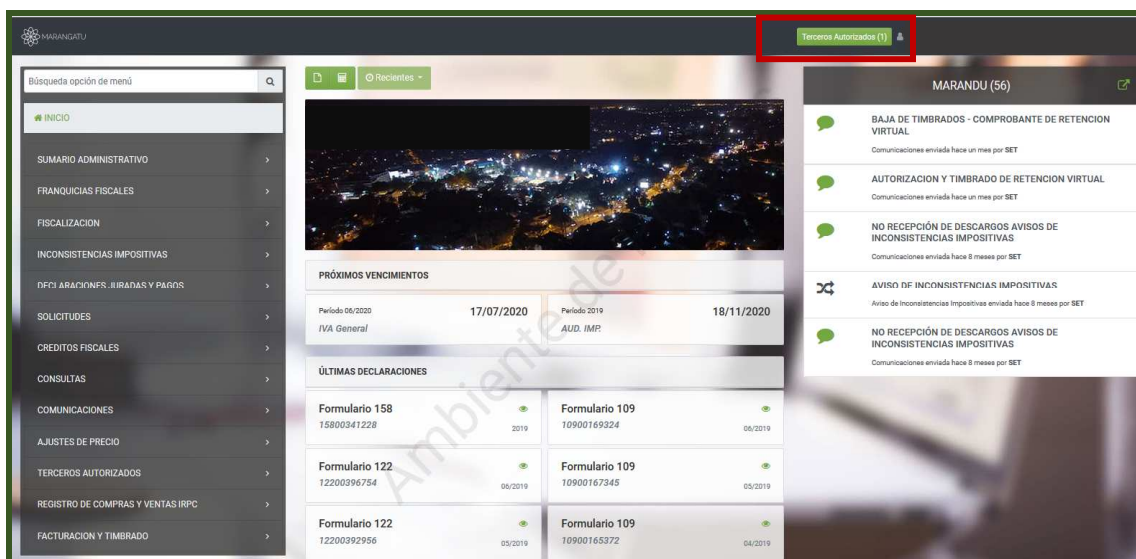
MARANGATU

Terceros Autorizados (1)

Búsqueda opción de menú

INICIO

SUMARIO ADMINISTRATIVO
FRANQUICIAS FISCALES
FISCALIZACION
INCONSISTENCIAS IMPOSITIVAS
DECLARACIONES JURADAS Y PAGOS
SOLICITUDES
CREDITOS FISCALES
CONSULTAS
COMUNICACIONES
AJUSTES DE PRECIO
TERCEROS AUTORIZADOS
REGISTRO DE COMPRAS Y VENTAS IRPC
FACTURACION Y TIMBRADO

Recientes

PRÓXIMOS VENCIMIENTOS

Período 06/2020
17/07/2020
IVA General

Período 2019
18/11/2020
AUD. IMP.

ÚLTIMAS DECLARACIONES

Formulario 158
15800341228
2019

Formulario 109
10900169324
06/2019

Formulario 122
12200396754
06/2019

Formulario 109
10900167345
05/2019

Formulario 122
12200392956
05/2019

Formulario 109
10900165372
04/2019

Ambiente de

MARANDU (56)

BAJA DE TIMBRADOS - COMPROBANTE DE RETENCION VIRTUAL
Comunicaciones enviada hace un mes por SET

AUTORIZACION Y TIMBRADO DE RETENCION VIRTUAL
Comunicaciones enviada hace un mes por SET

NO RECEPCIÓN DE DESCARGOS AVISOS DE INCONSISTENCIAS IMPOSITIVAS
Comunicaciones enviada hace 8 meses por SET

AVISO DE INCONSISTENCIAS IMPOSITIVAS
Aviso de Inconsistencias Impositivas enviada hace 8 meses por SET

NO RECEPCIÓN DE DESCARGOS AVISOS DE INCONSISTENCIAS IMPOSITIVAS
Comunicaciones enviada hace 8 meses por SET